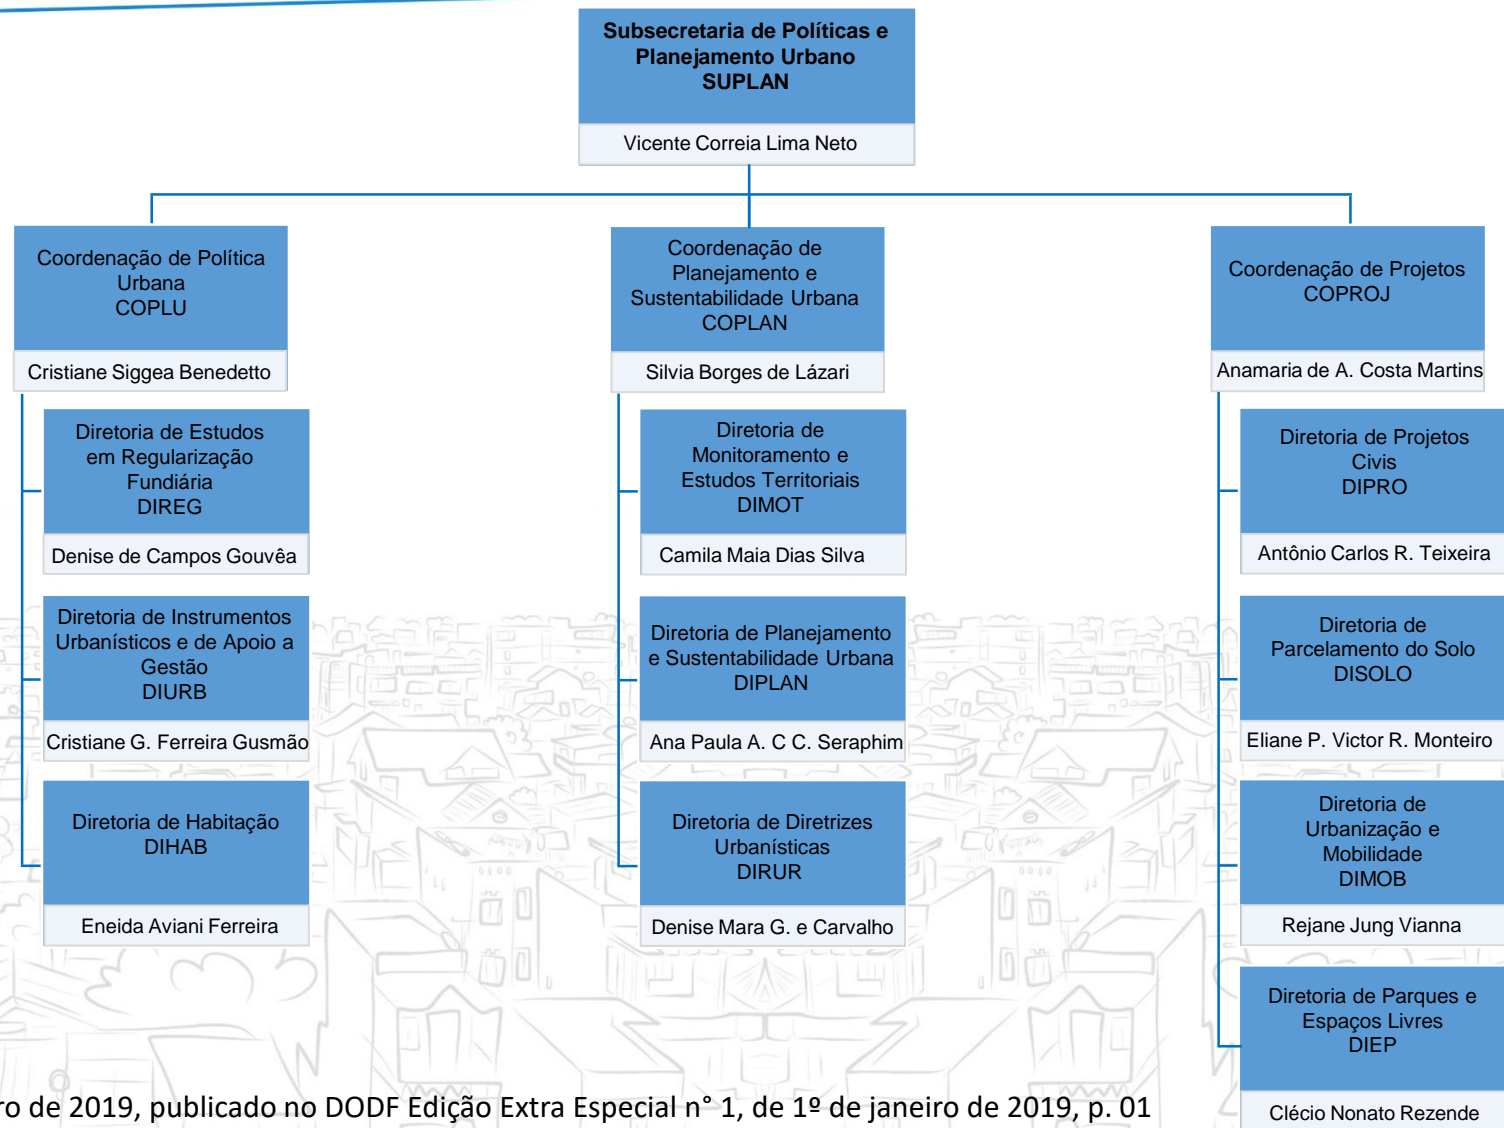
Subsecretaria de Políticas e Planejamento Urbano
SUPLAN
Vicente Correia Lima Neto

Coordenação de Política Urbana
COPLU
Cristiane Siggea Benedetto

Diretoria de Estudos em Regularização Fundiária
DIREG
Denise de Campos Gouvêa

Diretoria de Instrumentos Urbanísticos e de Apoio a Gestão
DIURB
Cristiane G. Ferreira Gusmão

Diretoria de Habitação
DIHAB
Eneida Aviani Ferreira

Coordenação de Planejamento e Sustentabilidade Urbana
COPLAN
Silvia Borges de Lázari

Diretoria de Monitoramento e Estudos Territoriais
DIMOT
Camila Maia Dias Silva

Diretoria de Planejamento e Sustentabilidade Urbana
DIPLAN
Ana Paula A. C C. Seraphim

Diretoria de Diretrizes Urbanísticas
DIRUR
Denise Mara G. e Carvalho

Coordenação de Projetos
COPROJ
Anamaria de A. Costa Martins

Diretoria de Projetos Civis
DIPRO
Antônio Carlos R. Teixeira

Diretoria de Parcelamento do Solo
DISOLO
Eliane P. Victor R. Monteiro

Diretoria de Urbanização e Mobilidade
DIMOB
Rejane Jung Vianna

Diretoria de Parques e Espaços Livres
DIEP
Clécio Nonato Rezende

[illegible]ro de 2019, publicado no DODF Edição Extra Especial n° 1, de 1º de janeiro de 2019, p. 01